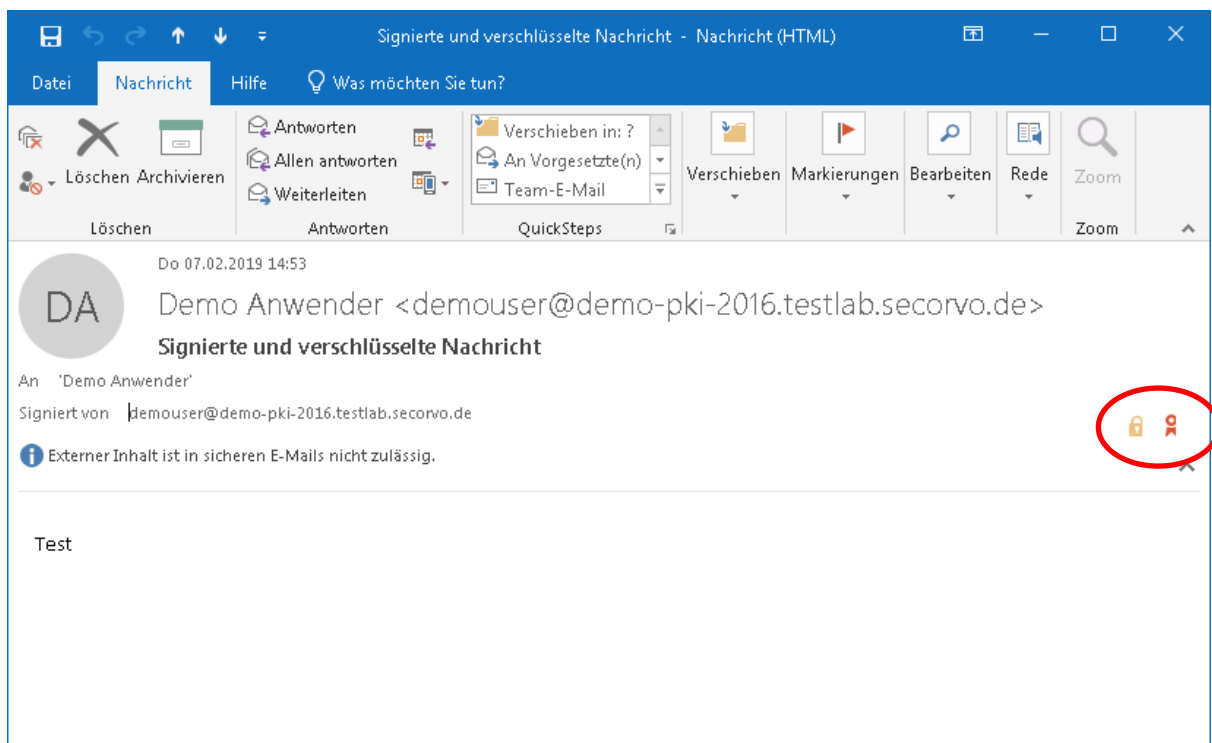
Signierte und verschlüsselte Nachricht - Nachricht (HTML)

Datei Nachricht Hilfe Was möchten Sie tun?

Löschen Archivieren
Löschen

Antworten
Allen antworten
Weiterleiten
Antworten

Verschieben in: ?
An Vorgesetzte(n)
Team-E-Mail
QuickSteps

Verschieben Markierungen Bearbeiten Rede Zoom
Zoom

Do 07.02.2019 14:53

DA

Demo Anwender <demouser@demo-pki-2016.testlab.secorvo.de>

Signierte und verschlüsselte Nachricht

An 'Demo Anwender'

Signiert von demouser@demo-pki-2016.testlab.secorvo.de

Externer Inhalt ist in sicheren E-Mails nicht zulässig.

Test